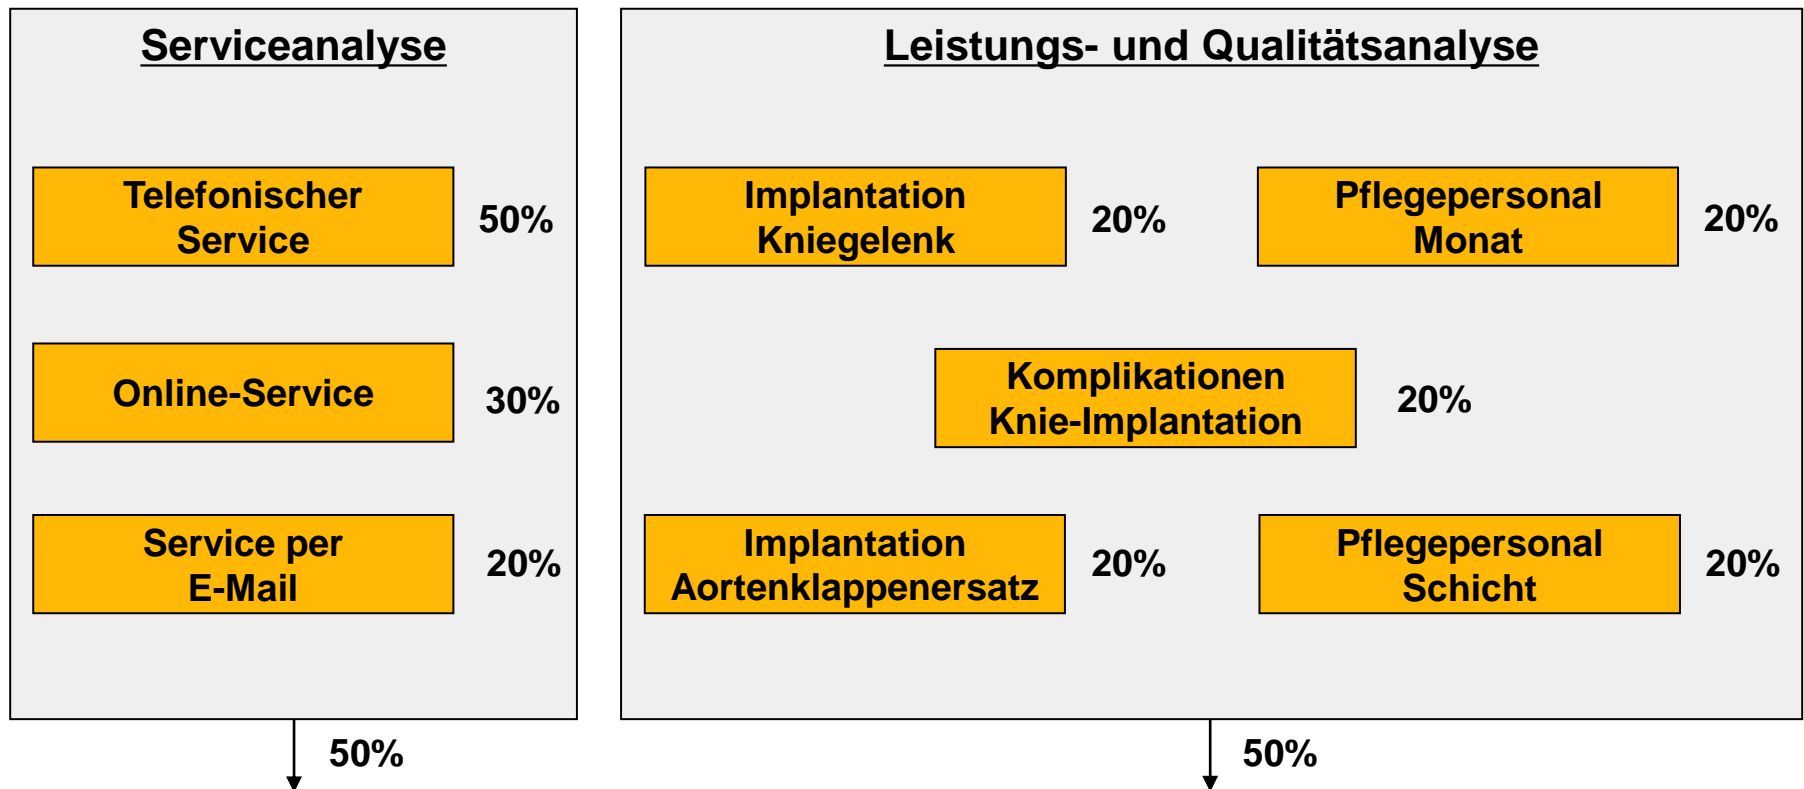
Serviceanalyse

Telefonischer Service 50%

Online-Service 30%

Service per E-Mail 20%

50%

Leistungs- und Qualitätsanalyse

Implantation Kniegelenk 20%

Pflegepersonal Monat 20%

Komplikationen Knie-Implantation 20%

Implantation Aortenklappenersatz 20%

Pflegepersonal Schicht 20%

50%